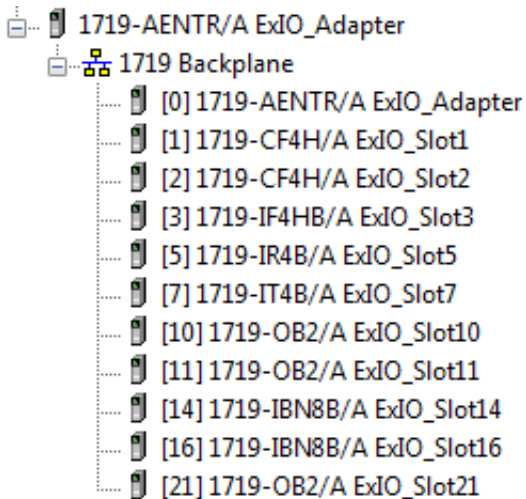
1719-AENTR/A ExIO_Adapter
1719 Backplane
[0] 1719-AENTR/A ExIO_Adapter
[1] 1719-CF4H/A ExIO_Slot1
[2] 1719-CF4H/A ExIO_Slot2
[3] 1719-IF4HB/A ExIO_Slot3
[5] 1719-IR4B/A ExIO_Slot5
[7] 1719-IT4B/A ExIO_Slot7
[10] 1719-OB2/A ExIO_Slot10
[11] 1719-OB2/A ExIO_Slot11
[14] 1719-IBN8B/A ExIO_Slot14
[16] 1719-IBN8B/A ExIO_Slot16
[21] 1719-OB2/A ExIO_Slot21